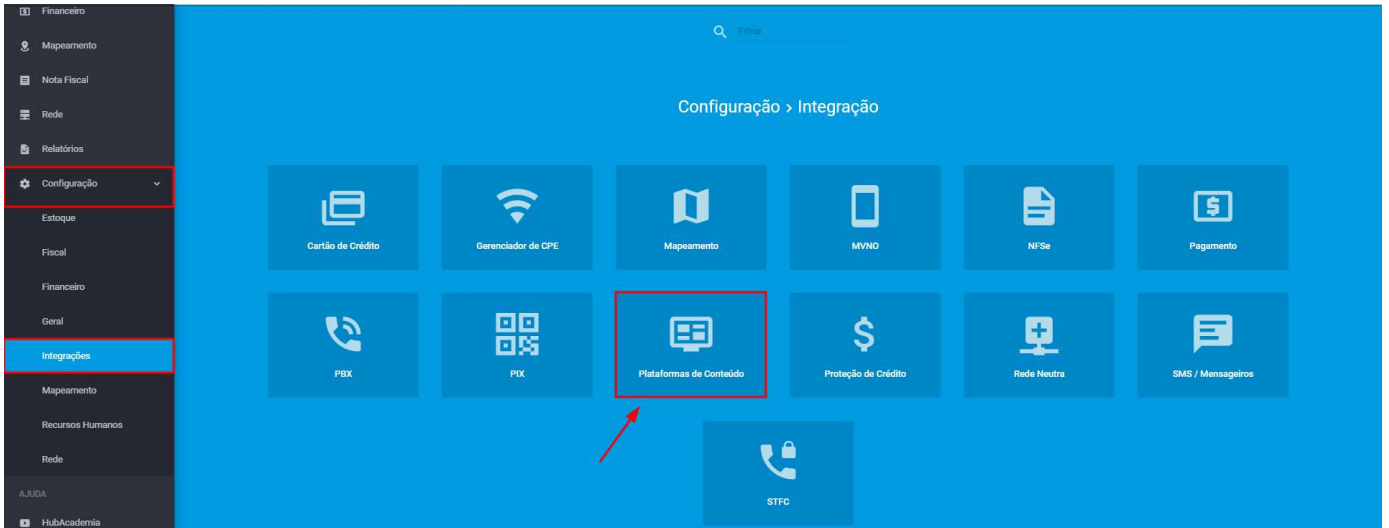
Financeiro
Mapeamento
Nota Fiscal
Rede
Relatórios
Configuração
Estoque
Fiscal
Financeiro
Geral
Integrações
Mapeamento
Recursos Humanos
Rede
AJUDA
HubAcademia

Filtrar

Configuração > Integração

Cartão de Crédito
Gerenciador de CPE
Mapeamento
MVNO
NFSe
Pagamento
PBX
PIX
Plataformas de Conteúdo
Proteção de Crédito
Rede Neutra
SMS / Mensageiros
STFC